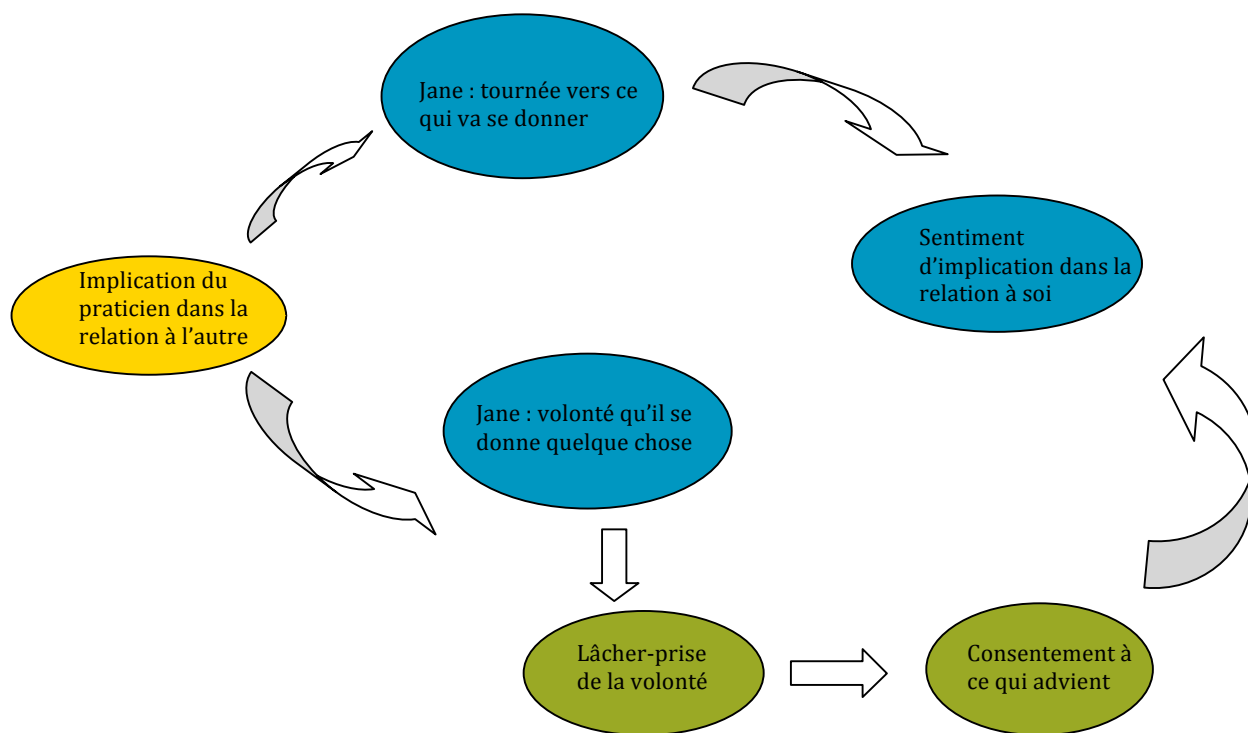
Jane : tournée vers ce qui va se donner

Sentiment d'implication dans la relation à soi

Implication du praticien dans la relation à l'autre

Jane : volonté qu'il se donne quelque chose

Lâcher-prise de la volonté

Consentement à ce qui advient